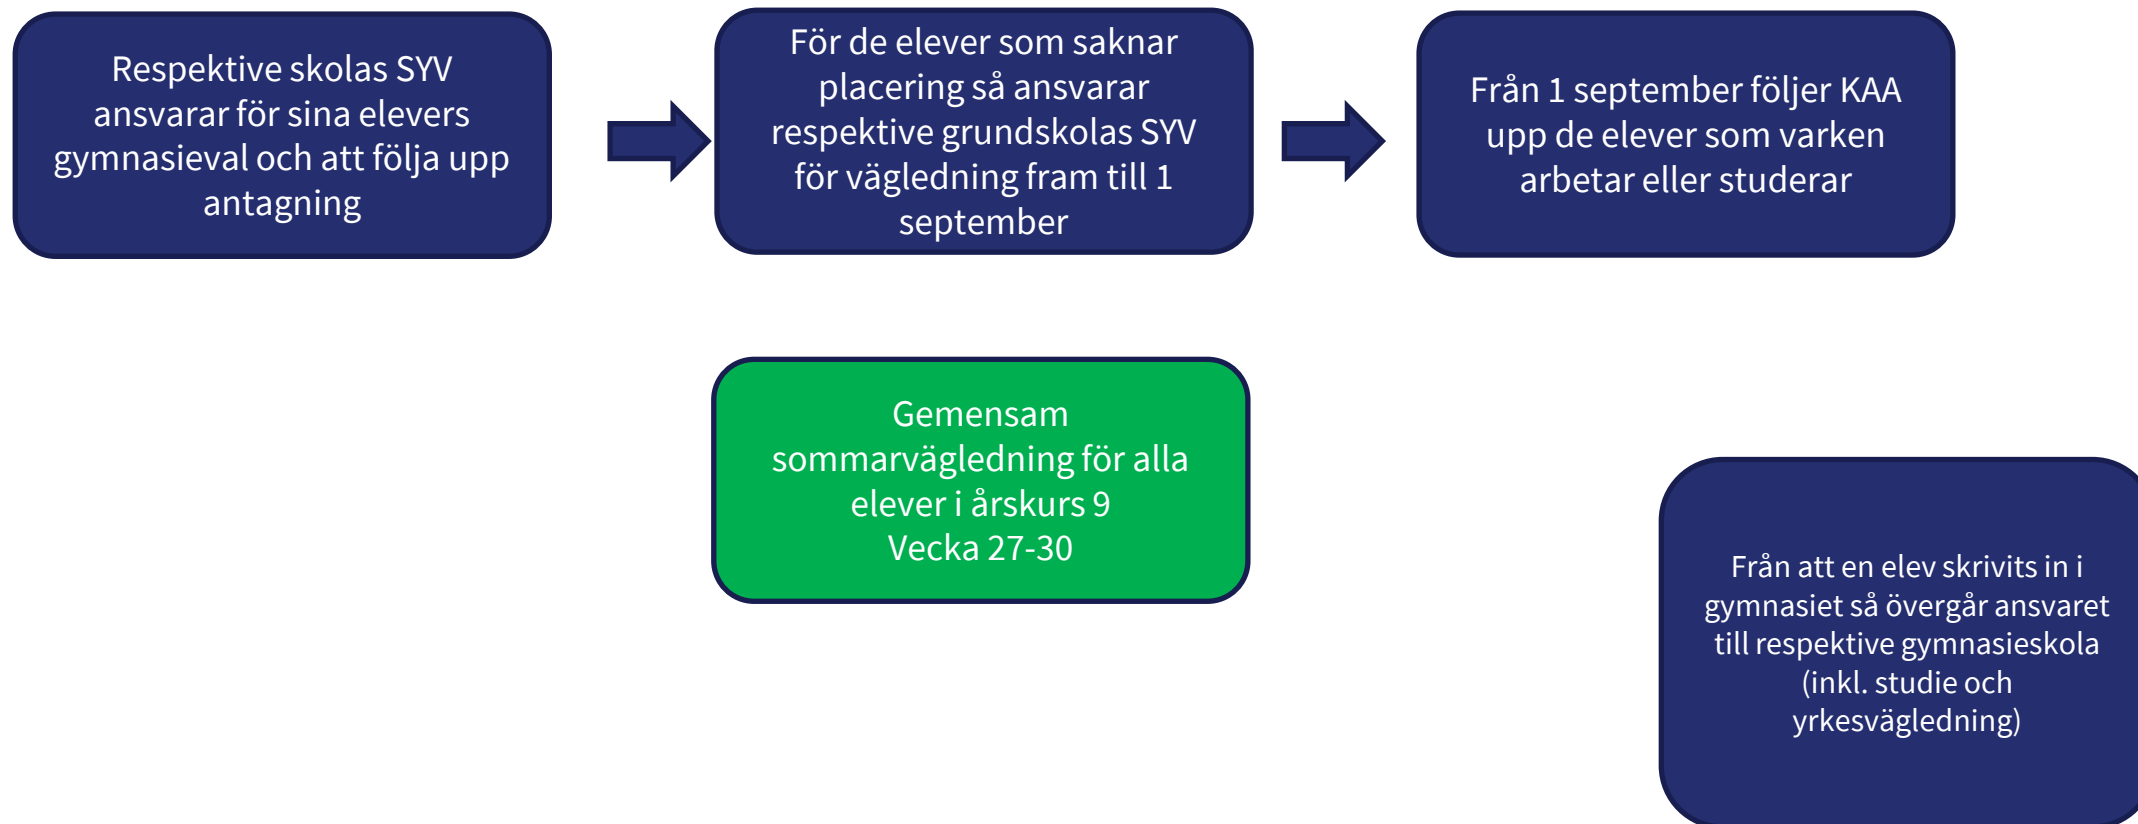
Respektive skolas SYV ansvarar för sina elevers gymnasieval och att följa upp antagning

För de elever som saknar placering så ansvarar respektive grundskolas SYV för vägledning fram till 1 september

Från 1 september följer KAA upp de elever som varken arbetar eller studerar

Gemensam sommarvägledning för alla elever i årskurs 9
Vecka 27-30

Från att en elev skrivits in i gymnasiet så övergår ansvaret till respektive gymnasieskola (inkl. studie och yrkesvägledning)